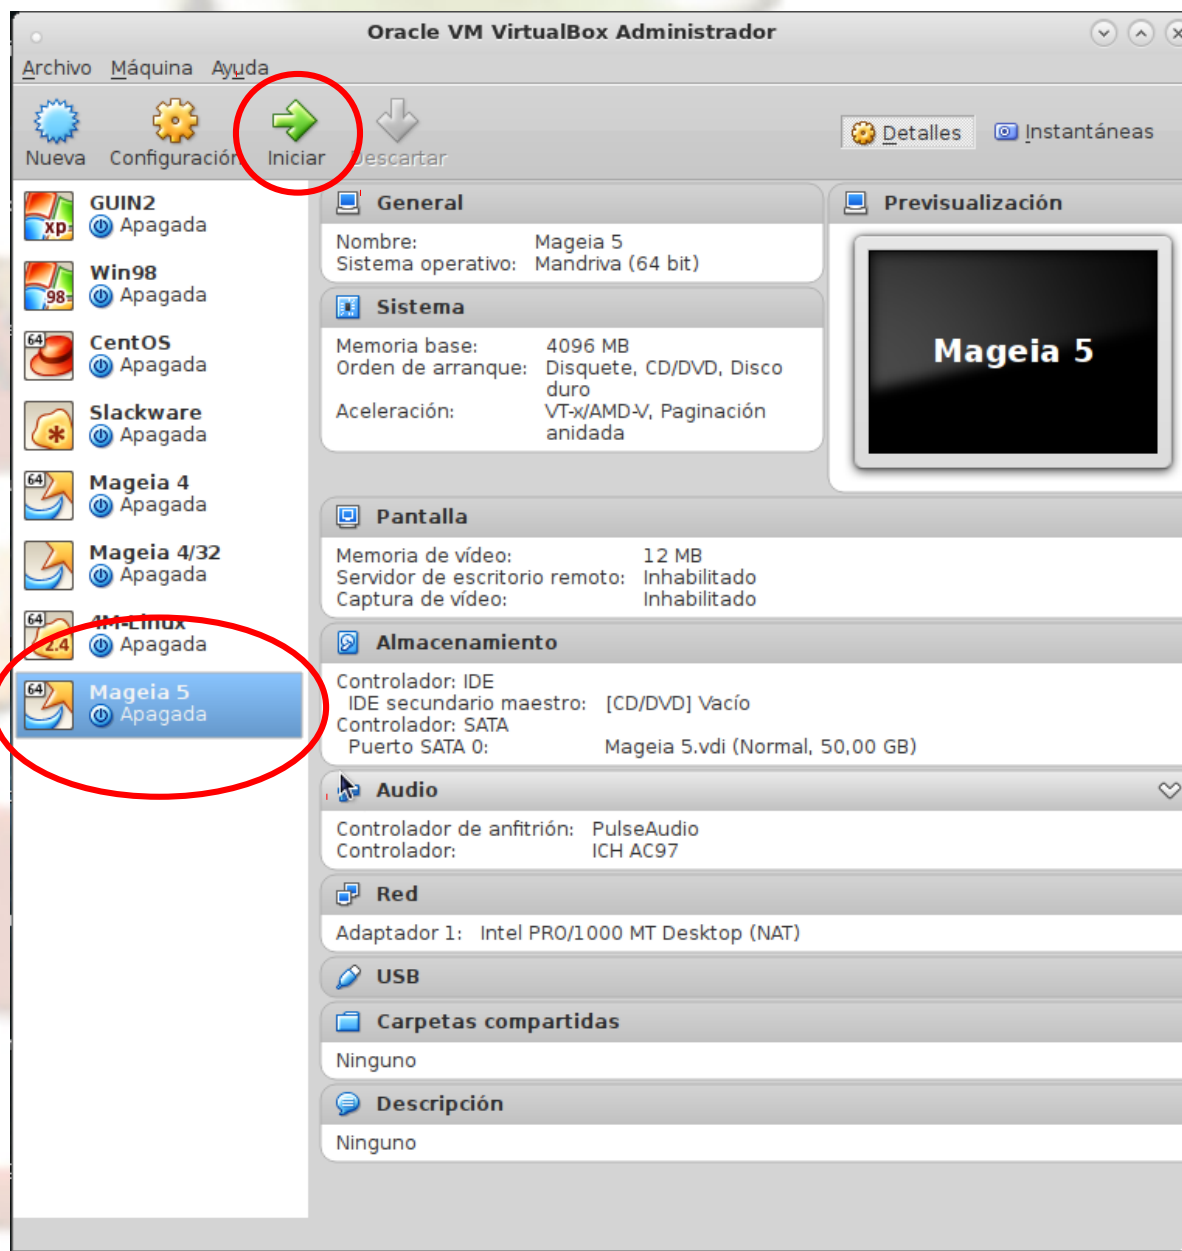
Oracle VM VirtualBox Administrador

Archivo Máquina Ayuda

Nueva Configuración Iniciar Descartar

Detalles Instantáneas

GUIN2
Apagada

Win98
Apagada

CentOS
Apagada

Slackware
Apagada

Mageia 4
Apagada

Mageia 4/32
Apagada

4M-Linux
Apagada

Mageia 5
Apagada

General
Nombre: Mageia 5
Sistema operativo: Mandriva (64 bit)

Sistema
Memoria base: 4096 MB
Orden de arranque: Disquete, CD/DVD, Disco duro
Aceleración: VT-x/AMD-V, Paginación anidada

Previsualización
Mageia 5

Pantalla
Memoria de vídeo: 12 MB
Servidor de escritorio remoto: Inhabilitado
Captura de vídeo: Inhabilitado

Almacenamiento
Controlador: IDE
IDE secundario maestro: [CD/DVD] Vacío
Controlador: SATA
Puerto SATA 0: Mageia 5.vdi (Normal, 50,00 GB)

Audio
Controlador de anfitrión: PulseAudio
Controlador: ICH AC97

Red
Adaptador 1: Intel PRO/1000 MT Desktop (NAT)

USB

Carpetas compartidas
Ninguno

Descripción
Ninguno